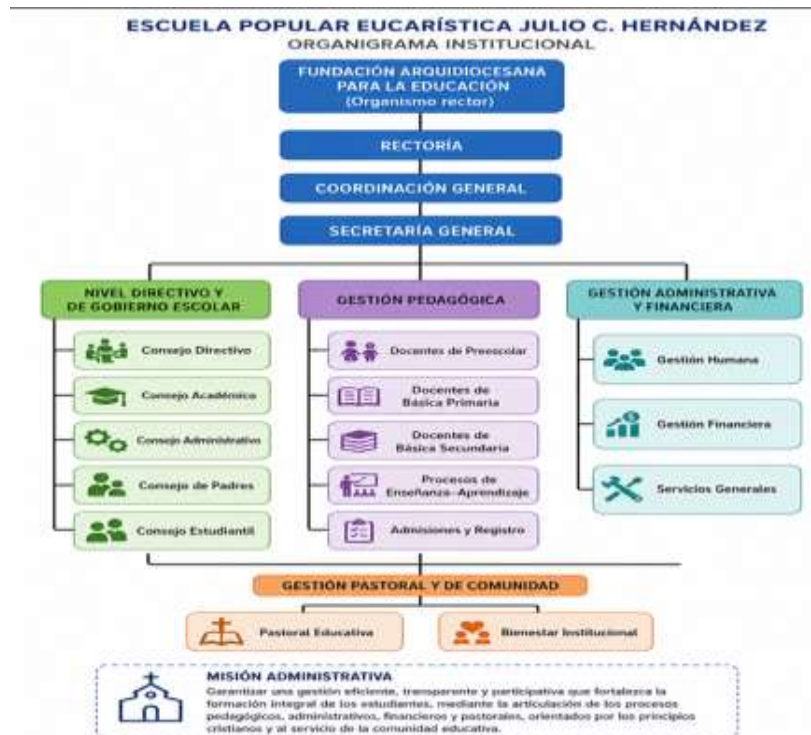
ESCUELA POPULAR EUCARÍSTICA JULIO C. HERNÁNDEZ
ORGANIGRAMA INSTITUCIONAL

FUNDACIÓN ARQUIDIOCESANA PARA LA EDUCACIÓN
(Organismo rector)

RECTORÍA

COORDINACIÓN GENERAL

SECRETARÍA GENERAL

NIVEL DIRECTIVO Y DE GOBIERNO ESCOLAR

Consejo Directivo

Consejo Académico

Consejo Administrativo

Consejo de Padres

Consejo Estudiantil

GESTIÓN PEDAGÓGICA

Docentes de Preescolar

Docentes de Básica Primaria

Docentes de Básica Secundaria

Procesos de Enseñanza-Aprendizaje

Admisiones y Registro

GESTIÓN ADMINISTRATIVA Y FINANCIERA

Gestión Humana

Gestión Financiera

Servicios Generales

GESTIÓN PASTORAL Y DE COMUNIDAD

Pastoral Educativa

Bienestar Institucional

MISIÓN ADMINISTRATIVA
Garantizar una gestión eficiente, transparente y participativa que fortalezca la formación integral de los estudiantes, mediante la articulación de los procesos pedagógicos, administrativos, financieros y pastorales, orientados por los principios cristianos y al servicio de la comunidad educativa.